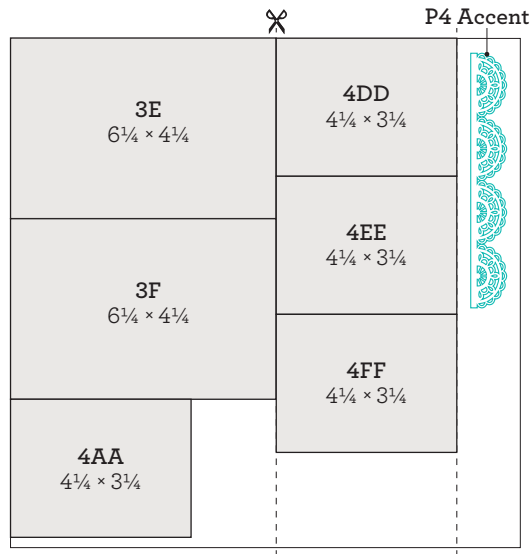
P4 Accent

3E
$6\frac{1}{4} \times 4\frac{1}{4}$

4DD
$4\frac{1}{4} \times 3\frac{1}{4}$

4EE
$4\frac{1}{4} \times 3\frac{1}{4}$

3F
$6\frac{1}{4} \times 4\frac{1}{4}$

4FF
$4\frac{1}{4} \times 3\frac{1}{4}$

4AA
$4\frac{1}{4} \times 3\frac{1}{4}$